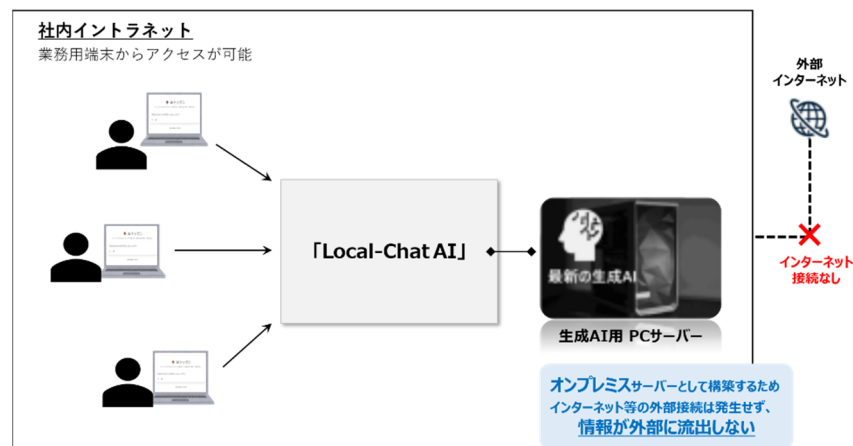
社内イントラネット
業務用端末からアクセスが可能

「Local-Chat AI」

最新の生成AI

生成AI用 PCサーバー

外部
インターネット

インターネット
接続なし

オンプレミスサーバーとして構築するため
インターネット等の外部接続は発生せず、
情報が外部に流出しない